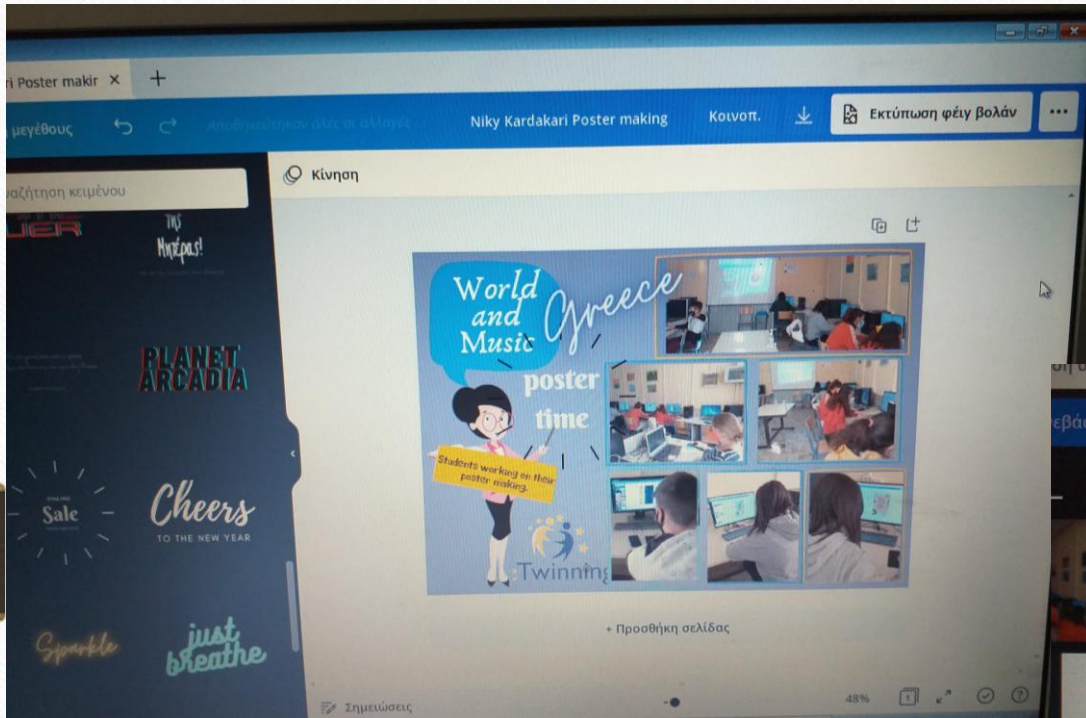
i Poster makir ×
+
μεγέθους
Αποθηκεύτηκαν όλες οι αλλαγές
Niky Kardakari Poster making
Κοινοπ.
Εκτύπωση φέιγ βολάν
...
αζήτηση κειμένου
Κίνηση
UER
ΤΗΣ Μηχέρας!
PLANET ARCADIA
Sale
Cheers
TO THE NEW YEAR
Sparkle
just breathe
World and Music
Greece
poster time
Students working on their poster making.
Twinning
+ Προσθήκη σελίδας
Σημειώσεις
48%